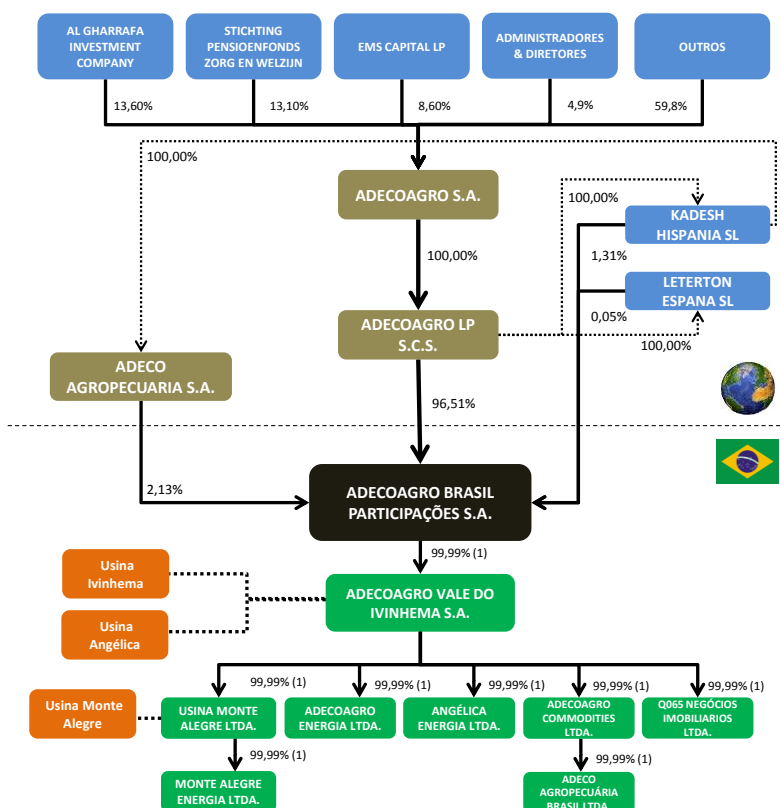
AL GHARRAFA INVESTMENT COMPANY

STICHTING PENSIOENFONDS ZORG EN WELZIJN

EMS CAPITAL LP

ADMINISTRADORES & DIRETORES

OUTROS

13,60%

13,10%

8,60%

4,9%

59,8%

100,00%

ADECOAGRO S.A.

100,00%

KADESH HISPANIA SL

100,00%

1,31%

LETERTON ESPANA SL

0,05%

ADECOAGRO LP S.C.S.

100,00%

ADECO AGROPECUARIA S.A.

96,51%

2,13%

ADECOAGRO BRASIL PARTICIPAÇÕES S.A.

99,99% (1)

Usina Ivinhema

Usina Angélica

ADECOAGRO VALE DO IVINHEMA S.A.

99,99% (1)

99,99% (1)

99,99% (1)

99,99% (1)

99,99% (1)

Usina Monte Alegre

USINA MONTE ALEGRE LTDA.

ADECOAGRO ENERGIA LTDA.

ANGÉLICA ENERGIA LTDA.

ADECOAGRO COMMODITIES LTDA.

Q065 NEGÓCIOS IMOBILIARIOS LTDA.

99,99% (1)

99,99% (1)

MONTE ALEGRE ENERGIA LTDA.

ADECO AGROPECUÁRIA BRASIL LTDA.